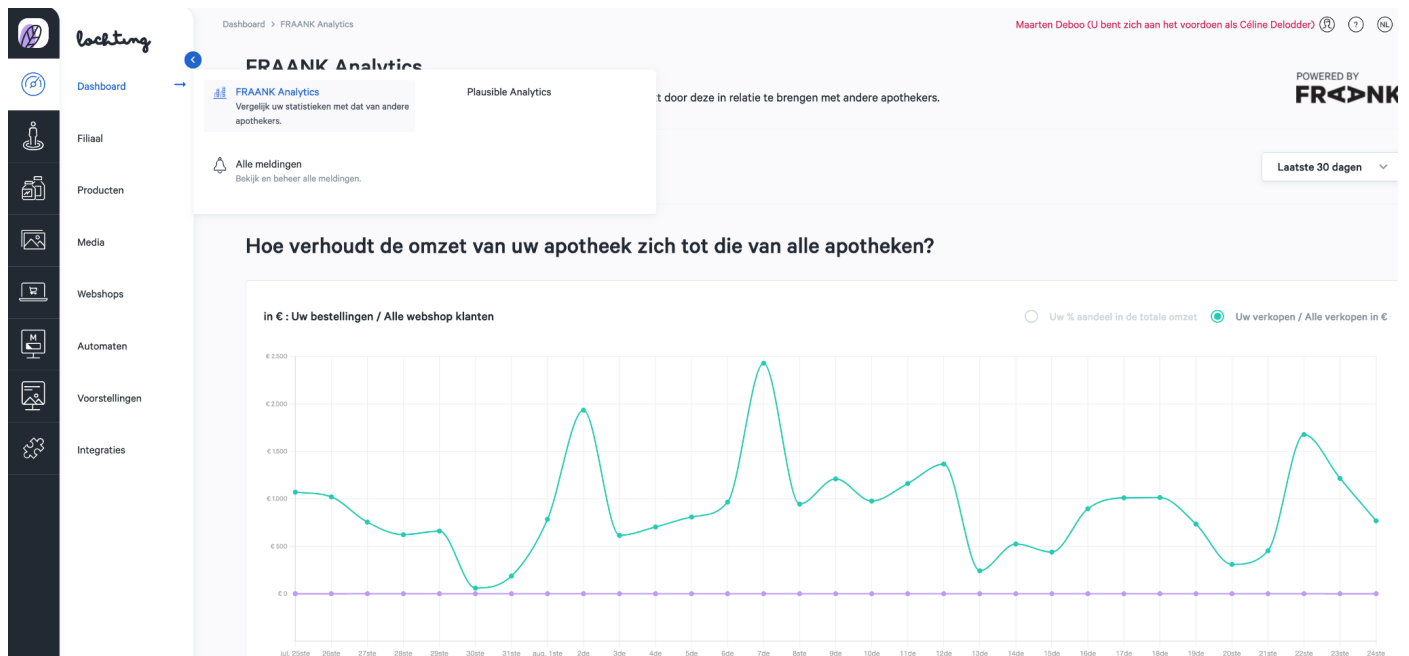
lochting

Dashboard
Filiaal
Producten
Media
Webshops
Automaten
Voorstellingen
Integraties

Dashboard > FRAANK Analytics

Maarten Deboo (U bent zich aan het voordoen als Céline Delodder)

NL

FRAANK Analytics

FRAANK Analytics
Vergelijk uw statistieken met dat van andere apothekers.

Plausible Analytics

Alle meldingen
Bekijk en beheer alle meldingen.

t door deze in relatie te brengen met andere apothekers.

POWERED BY
FRAANK

Laatste 30 dagen

Hoe verhoudt de omzet van uw apotheek zich tot die van alle apotheken?

in € : Uw bestellingen / Alle webshop klanten

Uw % aandeel in de totale omzet
Uw verkopen / Alle verkopen in €

€ 2.500
€ 2.000
€ 1.500
€ 1.000
€ 500
€ 0

jul. 25ste 26ste 27ste 28ste 29ste 30ste 31ste aug. 1ste 2de 3de 4de 5de 6de 7de 8ste 9de 10de 11de 12de 13de 14de 15de 16de 17de 18de 19de 20ste 21ste 22ste 23ste 24ste